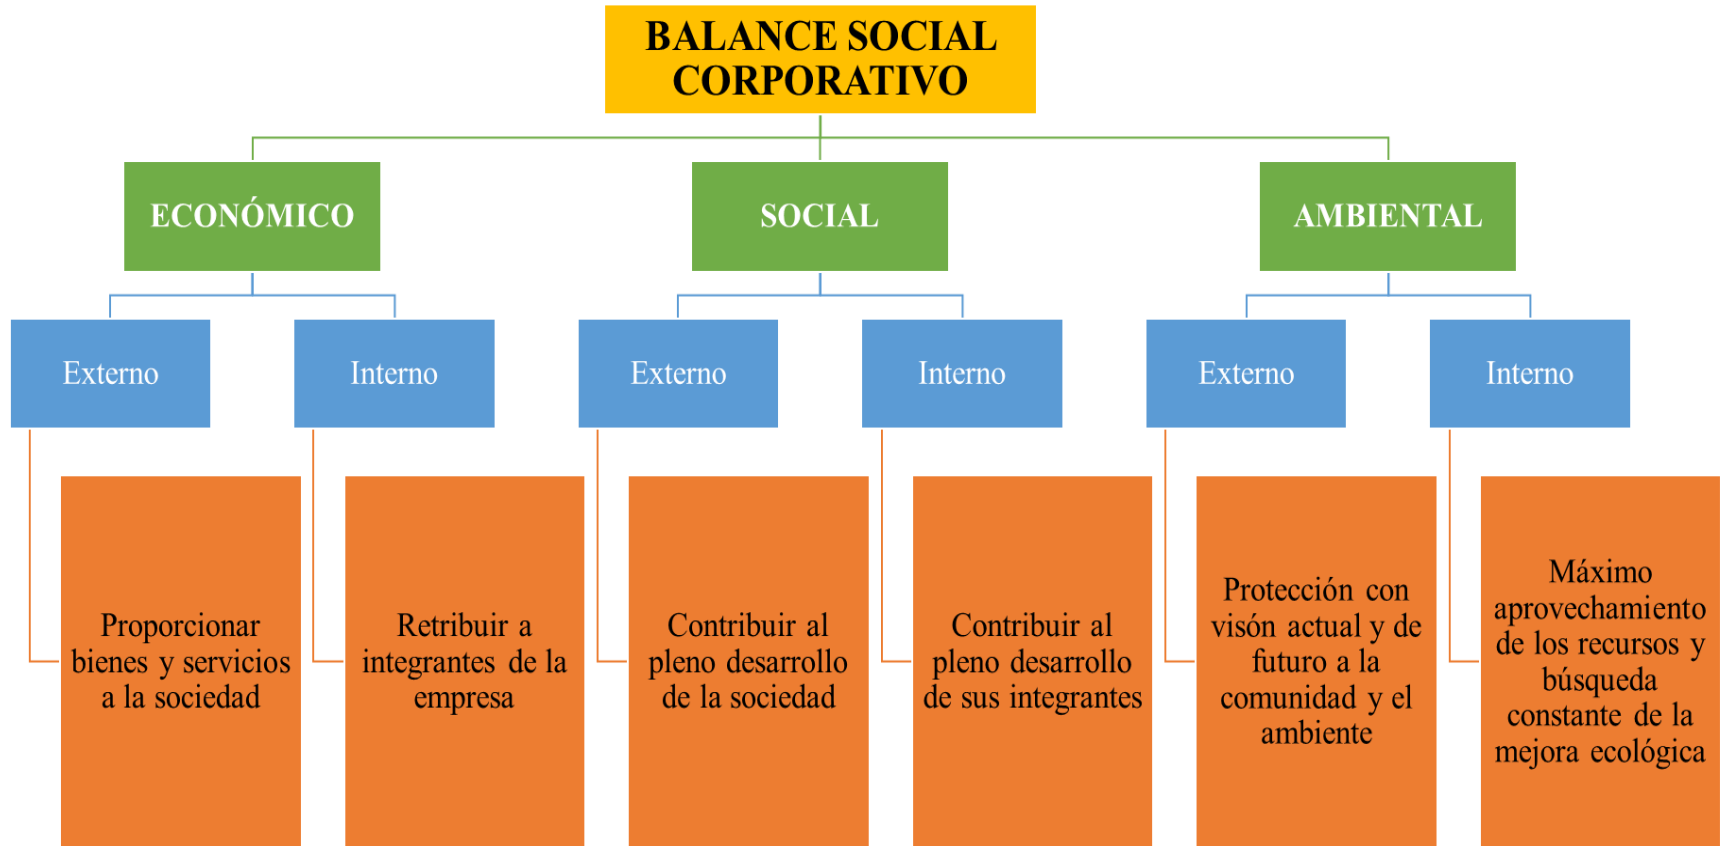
BALANCE SOCIAL CORPORATIVO

ECONÓMICO

Externo

Proporcionar bienes y servicios a la sociedad

Interno

Retribuir a integrantes de la empresa

SOCIAL

Externo

Contribuir al pleno desarrollo de la sociedad

Interno

Contribuir al pleno desarrollo de sus integrantes

AMBIENTAL

Externo

Protección con visón actual y de futuro a la comunidad y el ambiente

Interno

Máximo aprovechamiento de los recursos y búsqueda constante de la mejora ecológica